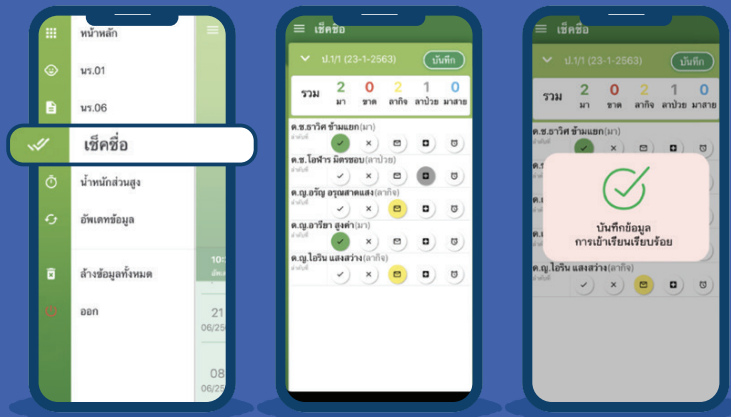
หน้าหลัก
นร.01
นร.06
เช็คชื่อ
น้ำหนักส่วนสูง
อัพเดทข้อมูล
ล้างข้อมูลทั้งหมด
ออก
10:
21
06/25
08
06/25

เช็คชื่อ
ป.1/1 (23-1-2563)
บันทึก
รวม
2 มา
0 ขาด
2 ลากิจ
1 ลาป่วย
0 มาสาย
ด.ช.ธาวิศ ช้ามแยก(มา)
ด.ช.โสฬาร มิตรชอบ(ลาป่วย)
ด.ญ.อรัญ อรุณสาดแสง(ลากิจ)
ด.ญ.อารียา สูงค่า(มา)
ด.ญ.โอริน แสงสว่าง(ลากิจ)

เช็คชื่อ
ป.1/1 (23-1-2563)
บันทึก
รวม
2 มา
0 ขาด
2 ลากิจ
1 ลาป่วย
0 มาสาย
ด.ช.ธาวิศ ช้ามแยก(มา)
บันทึกข้อมูล
การเข้าเรียนเรียบร้อย
ด.ญ.โอริน แสงสว่าง(ลากิจ)